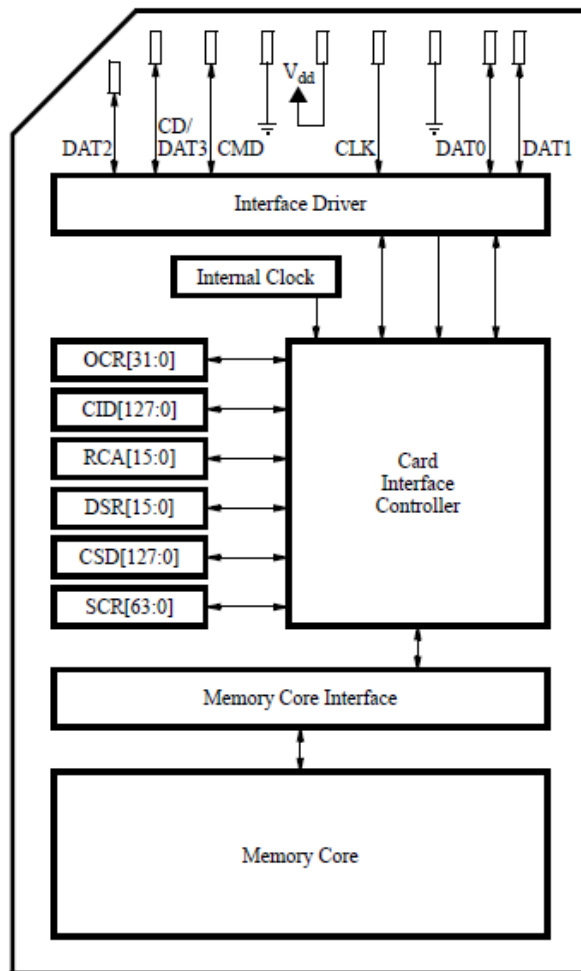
$V_{dd}$

DAT2 CD/ DAT3 CMD CLK DAT0 DAT1

Interface Driver

Internal Clock

OCR[31:0]

CID[127:0]

RCA[15:0]

DSR[15:0]

CSD[127:0]

SCR[63:0]

Card Interface Controller

Memory Core Interface

Memory Core